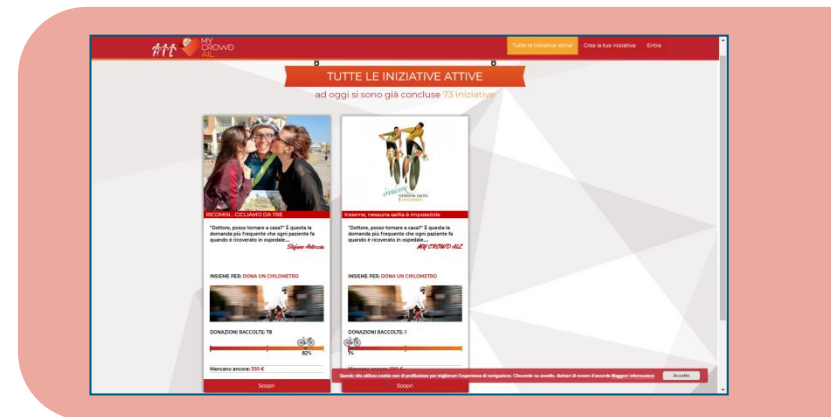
MY CROWD AIL

Tutte le iniziative attive | Crea la tua iniziativa | Entra

TUTTE LE INIZIATIVE ATTIVE

ad oggi si sono già concluse 73 iniziative

RICOMIN... CICLIAMO DA TRE

"Dottore, posso tornare a casa?" È questa la domanda più frequente che ogni paziente fa quando è ricoverato in ospedale...

Stefano Antonacci

INSIEME PER: DONA UN CHILOMETRO

DONAZIONI RACCOLTE: 78

82%

Mancano ancora: 550 €

Scopri

Insieme, nessuna salita è impossibile

"Dottore, posso tornare a casa?" È questa la domanda più frequente che ogni paziente fa quando è ricoverato in ospedale...

MY CROWD AIL

INSIEME PER: DONA UN CHILOMETRO

DONAZIONI RACCOLTE: 1

5%

Mancano ancora: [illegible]

Scopri

Questo sito utilizza cookie per migliorare l'esperienza di navigazione. Cliccando su accetto, dichiari di essere d'accordo Maggiori informazioni

Accetto